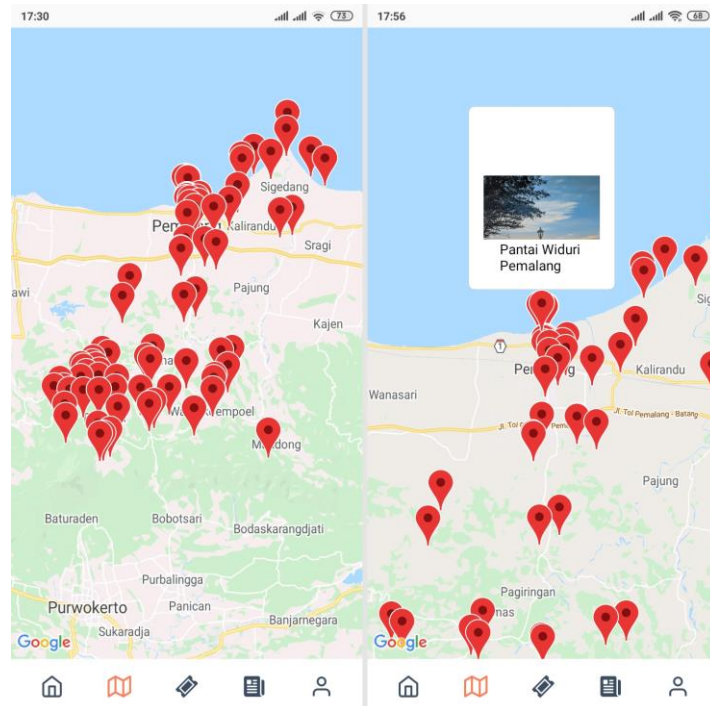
17:30

73

Sigedang
Pem
Kalirandu
Sragi
awi
Pajung
Kajen
W
Krempoel
M
dong
Baturaden
Bobotsari
Bodaskarangdjati
Purbalingga
Purwokerto
Panican
Sukaradja
Banjarnegara
Google

17:56

68

Pantai Widuri Pemalang

Sig
1
Pem
g
Kalirandu
Wanasari
Jl. Tol Pemalang - Batang
Jl. Tol
Pem
Pajung
Pagiringan
mas
Google